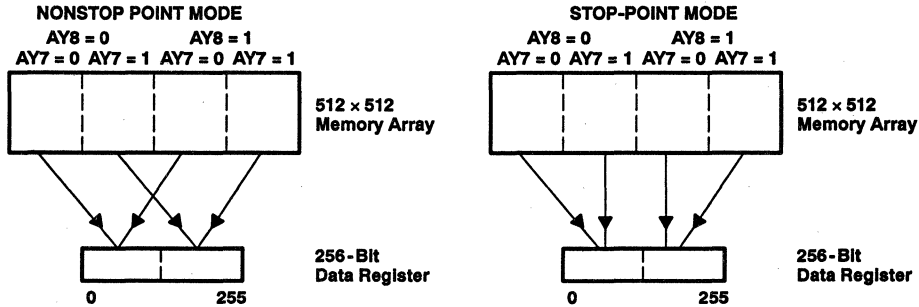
NONSTOP POINT MODE

AY8 = 0 AY8 = 1

AY7 = 0 AY7 = 1 AY7 = 0 AY7 = 1

$512 \times 512$
Memory Array

256-Bit
Data Register

0 255

STOP-POINT MODE

AY8 = 0 AY8 = 1

AY7 = 0 AY7 = 1 AY7 = 0 AY7 = 1

$512 \times 512$
Memory Array

256-Bit
Data Register

0 255